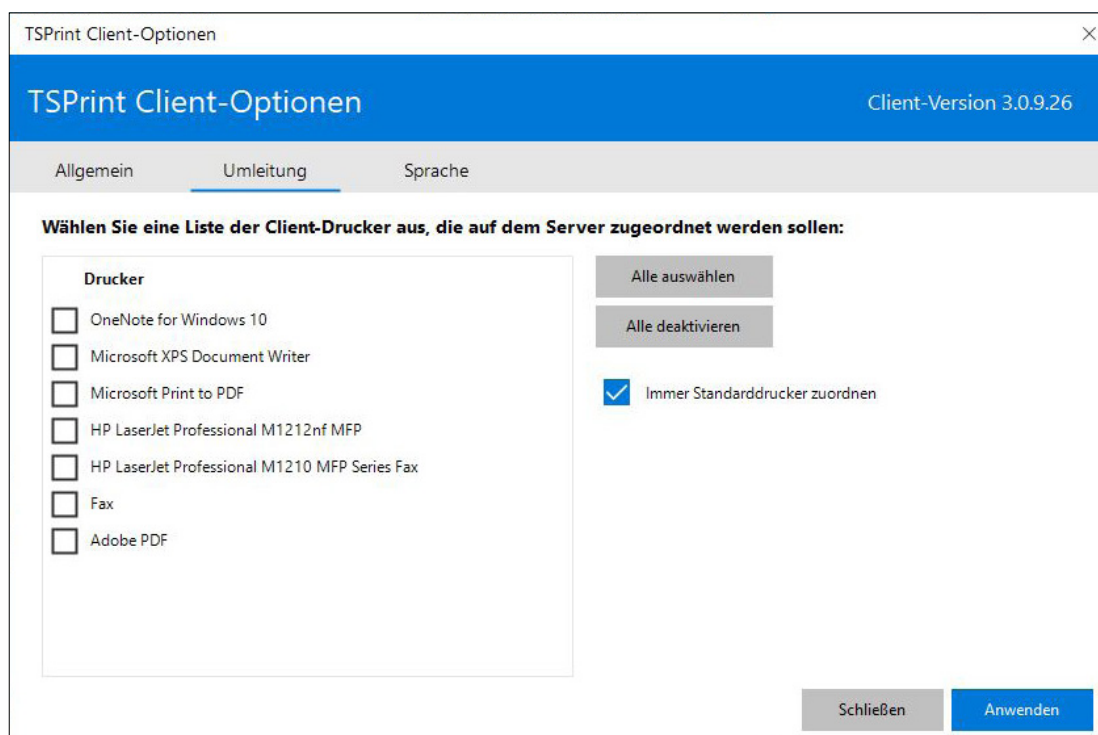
TSPrint Client-Optionen

TSPrint Client-Optionen

Client-Version 3.0.9.26

Allgemein

Umleitung

Sprache

Wählen Sie eine Liste der Client-Drucker aus, die auf dem Server zugeordnet werden sollen:

Drucker

OneNote for Windows 10

Microsoft XPS Document Writer

Microsoft Print to PDF

HP LaserJet Professional M1212nf MFP

HP LaserJet Professional M1210 MFP Series Fax

Fax

Adobe PDF

Alle auswählen

Alle deaktivieren

Immer Standarddrucker zuordnen

Schließen

Anwenden